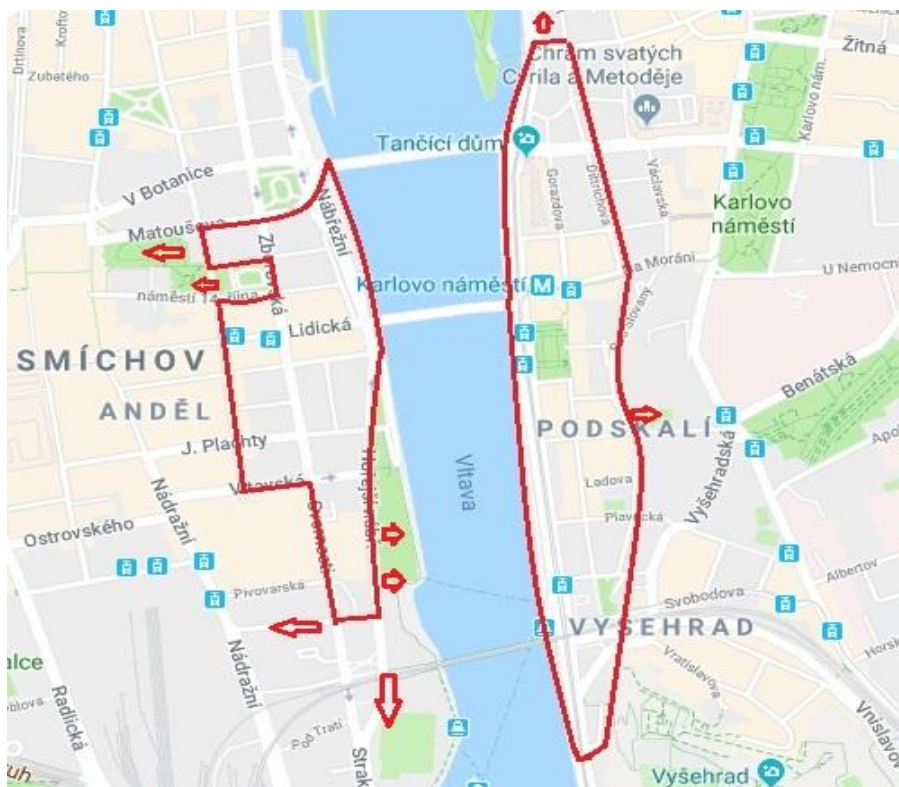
Drtinova
Kroftova
Zubatého
Chrám svatých Cyrila a Metoděje
Žitná
Karlovo nám.
Tančící dům
V Botanice
Gorazdova
Dittrichova
Václavská
Karlovo náměstí
Matoušova
Nábřežní
Zborovská
Na Moráni
U Nemocnice
náměstí 14. října
Karlovo náměstí
Lidická
Svobodova
SMÍCHOV
ANDĚL
Benátská
PODSKALÍ
Apolinářská
J. Plachty
Vltava
Ladova
Vyšehradská
Nádražní
Vltavská
Hořejší nábřeží
Plavecká
Ostrovského
Dvořákova
Pivovarská
Albertov
Svobodova
VYŠEHRAD
Nádražní
Horská
Vratislavova
Radlická
Po Trati
Strakonická
Vnislavova
Vyšehrad